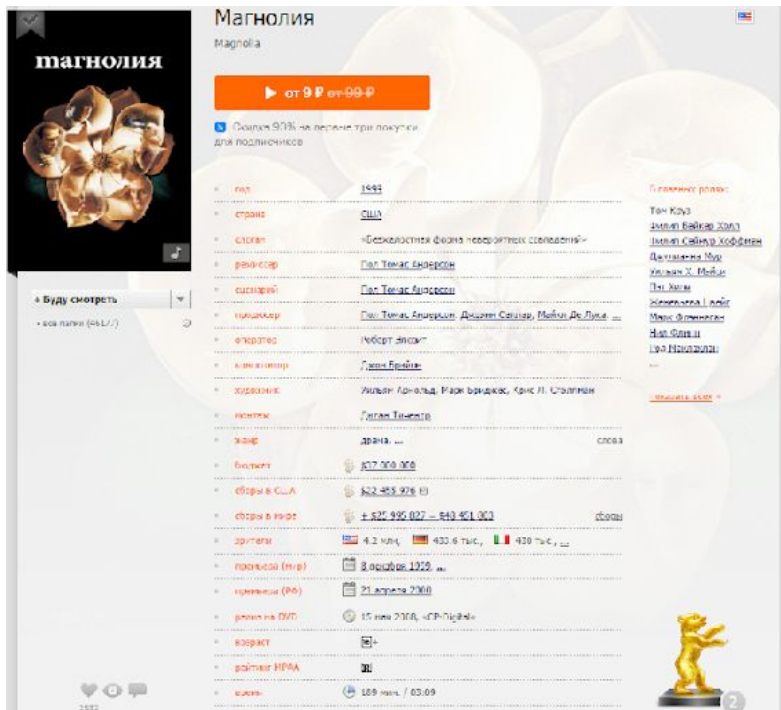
магнолия

Магнолия

Magnolia

▶ от 9 ₽ от 99 ₽

Скидка 90% на первые три покупки для подписчиков

+ Буду смотреть

• все папки (4617)

| | |
|---|---|
| год | 1999 |
| страна | США |
| слоган | «Бесконечная форма невероятных совпадений» |
| режиссер | Пол Томас Андерсон |
| сценарий | Пол Томас Андерсон |
| продюсер | Пол Томас Андерсон, Джоанн Селлар, Майкл Де Лука, ... |
| оператор | Роберт Элсвит |
| композитор | Джон Брайон |
| художник | Уильям Арнольд, Марк Бриджес, Крис Л. Спеллман |
| монтаж | Дилан Тиченор |
| жанр | драма, ... слова |
| бюджет | $37 000 000 |
| сборы в США | $22 455 976 |
| сборы в мире | + $25 995 027 = $48 451 003 сборы |
| зрители | 4.2 млн, 433.6 тыс., 438 тыс., ... |
| премьера (мир) | 8 декабря 1999, ... |
| премьера (РФ) | 21 апреля 2000 |
| релиз на DVD | 15 мая 2008, «CP-Digital» |
| возраст | 18+ |
| рейтинг MPAA | R |
| время | 189 мин. / 03:09 |

В главных ролях:
Том Круз
Филип Бейкер Холл
Филип Сеймур Хоффман
Джулианна Мур
Уильям Х. Мэйси
Пэт Хили
Мелора Уолтерс
Майкл Бауэн
Джейсон Робардс
Джереми Блэкман
...

показать всех »

2